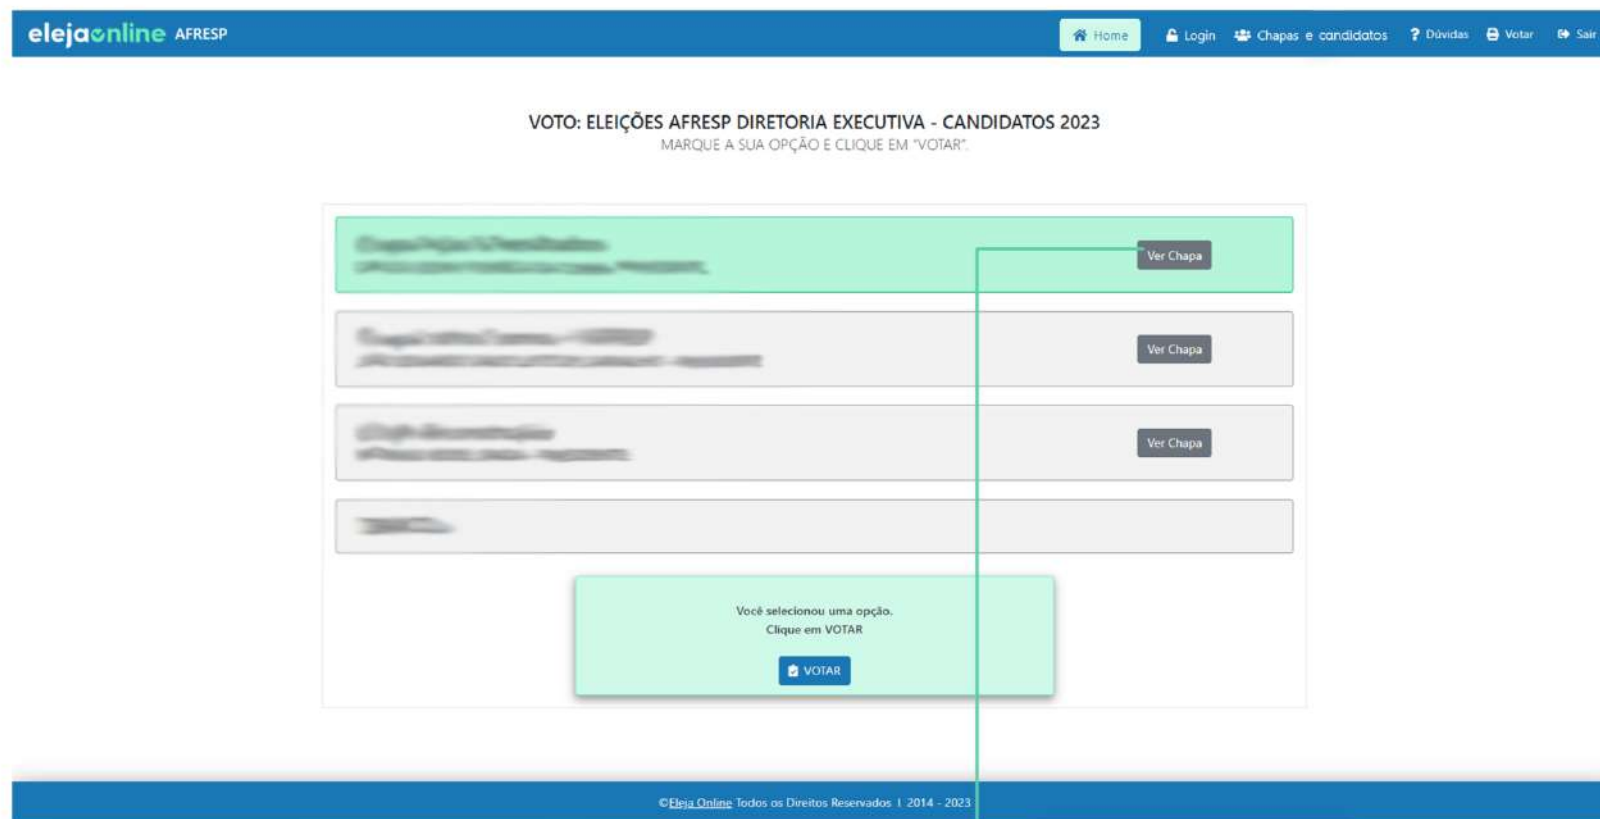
elejaonline AFRESP

Home   Login   Chapas e candidatos   Dúvidas   Votar   Sair

VOTO: ELEIÇÕES AFRESP DIRETORIA EXECUTIVA - CANDIDATOS 2023
MARQUE A SUA OPÇÃO E CLIQUE EM "VOTAR".

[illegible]
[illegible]
Ver Chapa

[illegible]
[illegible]
Ver Chapa

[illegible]
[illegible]
Ver Chapa

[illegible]

Você selecionou uma opção.
Clique em VOTAR

VOTAR

©Eleja Online Todos os Direitos Reservados | 2014 - 2023